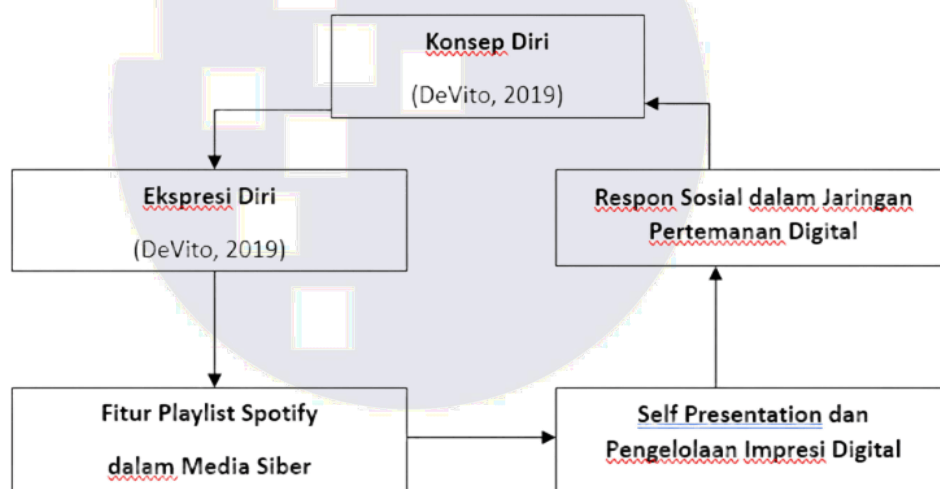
Konsep Diri

(DeVito, 2019)

Ekspresi Diri

(DeVito, 2019)

Respon Sosial dalam Jaringan Pertemanan Digital

Fitur Playlist Spotify

dalam Media Siber

Self Presentation dan Pengelolaan Impresi Digital